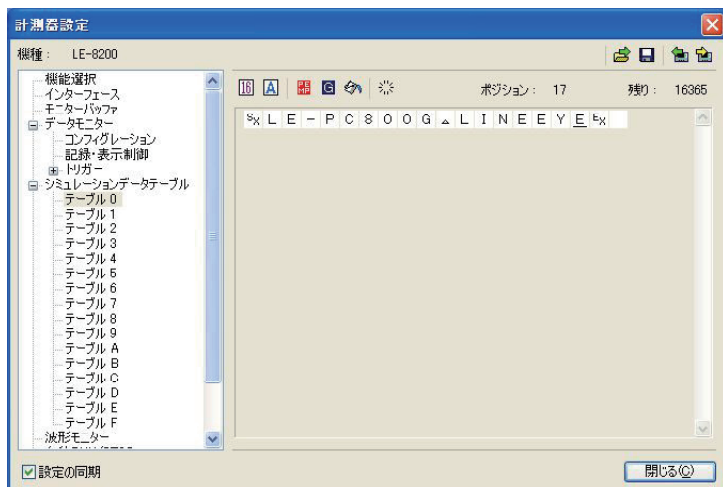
計測器設定

機種： LE-8200

機能選択
インターフェース
モニターバッファ
データモニター
コンフィグレーション
記録・表示制御
トリガー
シミュレーションデータテーブル
テーブル 0
テーブル 1
テーブル 2
テーブル 3
テーブル 4
テーブル 5
テーブル 6
テーブル 7
テーブル 8
テーブル 9
テーブル A
テーブル B
テーブル C
テーブル D
テーブル E
テーブル F
波形モニター

16 A G

ポジション： 17 残り： 16365

$^S_X$ L E - P C 8 0 0 G $_\Delta$ L I N E E Y E $^E_X$

設定の同期

閉じる(C)